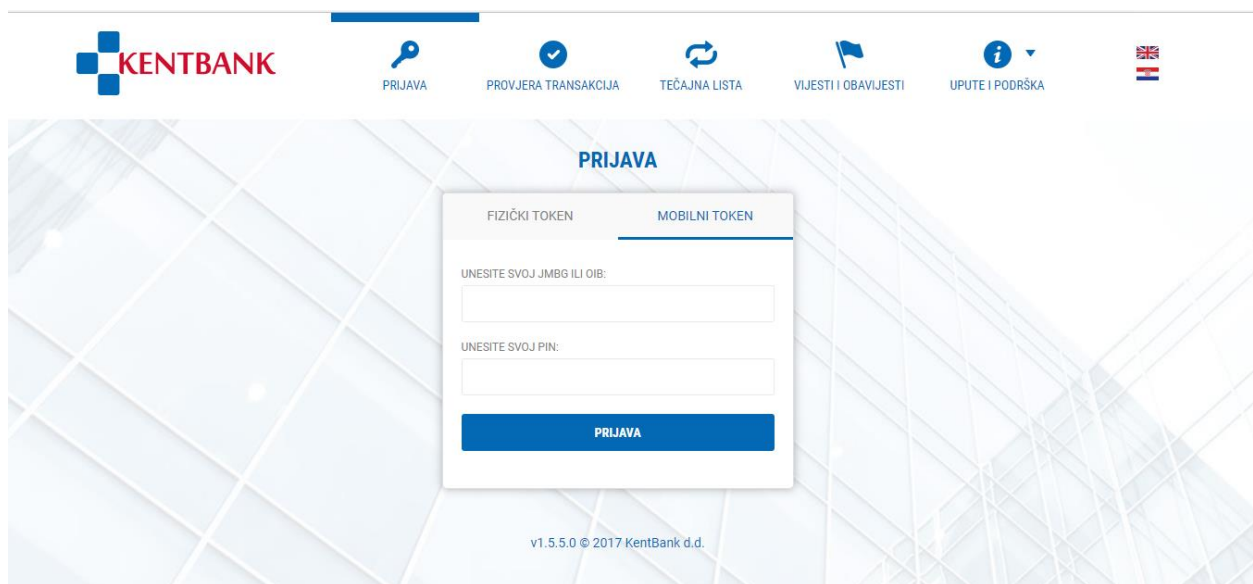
KENTBANK

PRIJAVA PROVJERA TRANSAKCIJA TEČAJNA LISTA VIJESTI I OBAVIJESTI UPUTE I PODRŠKA

PRIJAVA

FIZIČKI TOKEN MOBILNI TOKEN

UNESITE SVOJ JMBG ILI OIB:

UNESITE SVOJ PIN:

PRIJAVA

v1.5.5.0 © 2017 KentBank d.d.